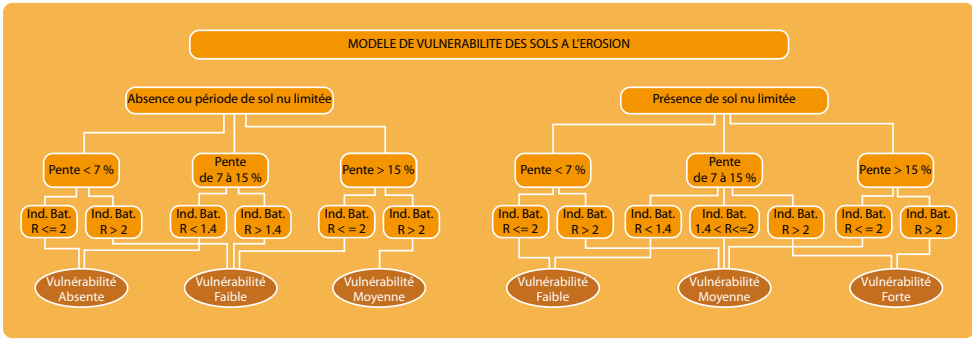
MODELE DE VULNERABILITE DES SOLS A L'EROSION

Absence ou période de sol nu limitée

Pente < 7 %

Pente de 7 à 15 %

Pente > 15 %

Ind. Bat. R <= 2

Ind. Bat. R > 2

Ind. Bat. R < 1.4

Ind. Bat. R > 1.4

Ind. Bat. R < = 2

Ind. Bat. R > 2

Vulnérabilité Absente

Vulnérabilité Faible

Vulnérabilité Moyenne

Présence de sol nu limitée

Pente < 7 %

Pente de 7 à 15 %

Pente > 15 %

Ind. Bat. R <= 2

Ind. Bat. R > 2

Ind. Bat. R < 1.4

Ind. Bat. 1.4 < R<=2

Ind. Bat. R > 2

Ind. Bat. R < = 2

Ind. Bat. R > 2

Vulnérabilité Faible

Vulnérabilité Moyenne

Vulnérabilité Forte